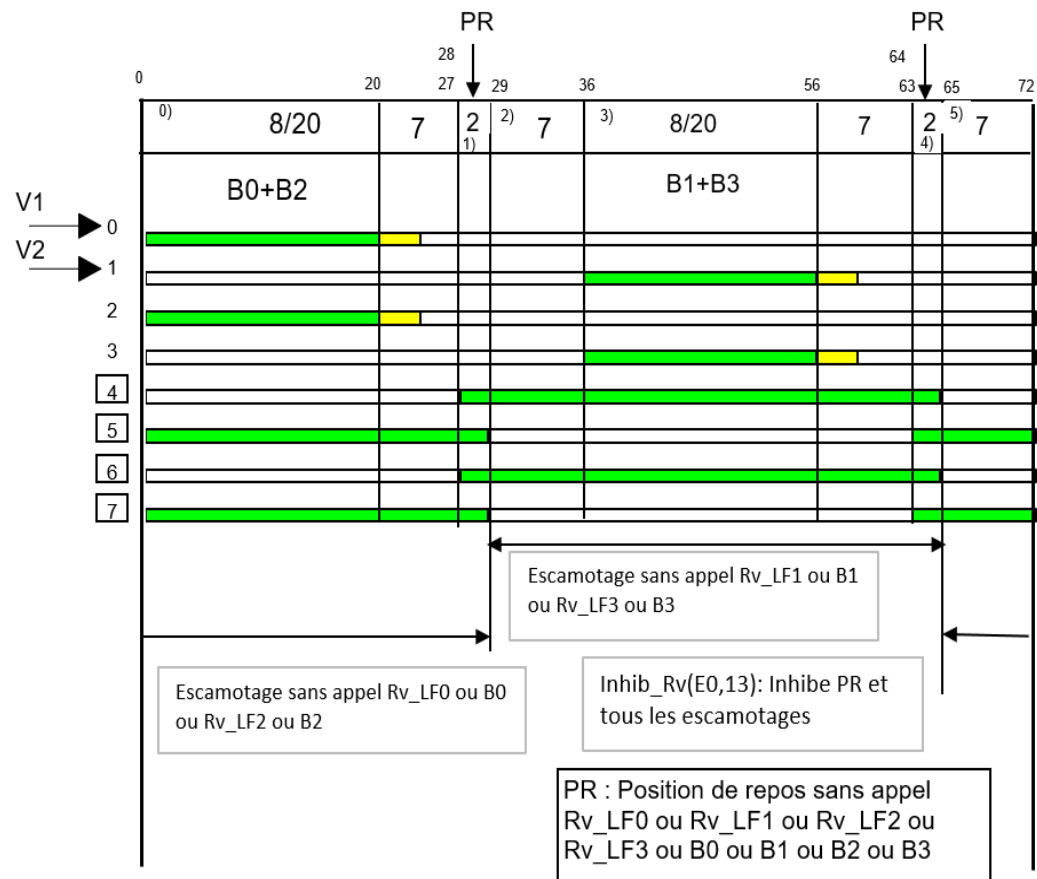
PR

PR

28

64

0

20

27

29

36

56

63

65

72

0)

8/20

7

2

1)

2)

7

3)

8/20

7

2

4)

5)

7

B0+B2

B1+B3

V1

V2

0

1

2

3

4

5

6

7

Escamotage sans appel Rv_LF1 ou B1 ou Rv_LF3 ou B3

Escamotage sans appel Rv_LF0 ou B0 ou Rv_LF2 ou B2

Inhib_Rv(E0,13): Inhibe PR et tous les escamotages

PR : Position de repos sans appel Rv_LF0 ou Rv_LF1 ou Rv_LF2 ou Rv_LF3 ou B0 ou B1 ou B2 ou B3